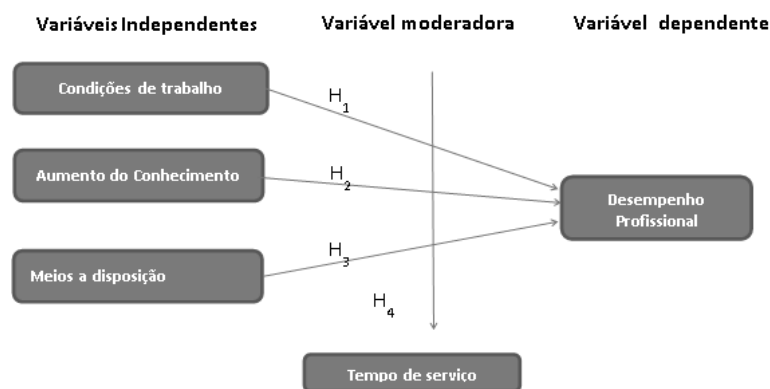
Variáveis Independentes

Variável moderadora

Variável dependente

Condições de trabalho

Aumento do Conhecimento

Meios a disposição

$H_1$

$H_2$

$H_3$

$H_4$

Desempenho Profissional

Tempo de serviço